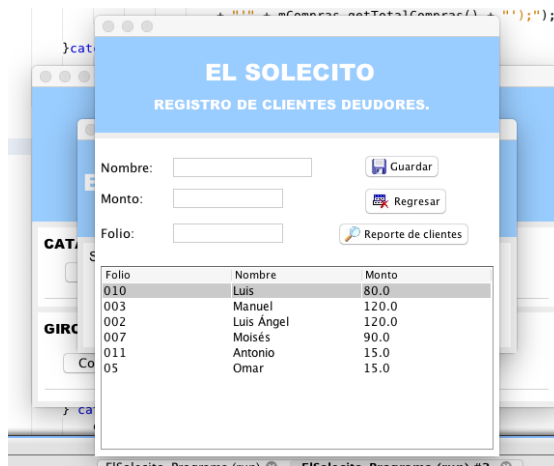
+ "'" + mCompras.getTotalCompras() + "');";

}cat

EL SOLECITO

REGISTRO DE CLIENTES DEUDORES.

CAT

S

GIRC

Co

} ca

Nombre:

Monto:

Folio:

Guardar

Regresar

Reporte de clientes

| Folio | Nombre | Monto |
|---|---|---|
| 010 | Luis | 80.0 |
| 003 | Manuel | 120.0 |
| 002 | Luis Ángel | 120.0 |
| 007 | Moisés | 90.0 |
| 011 | Antonio | 15.0 |
| 05 | Omar | 15.0 |

ElSolecito_Programa (run) | ElSolecito_Programa (run) #2